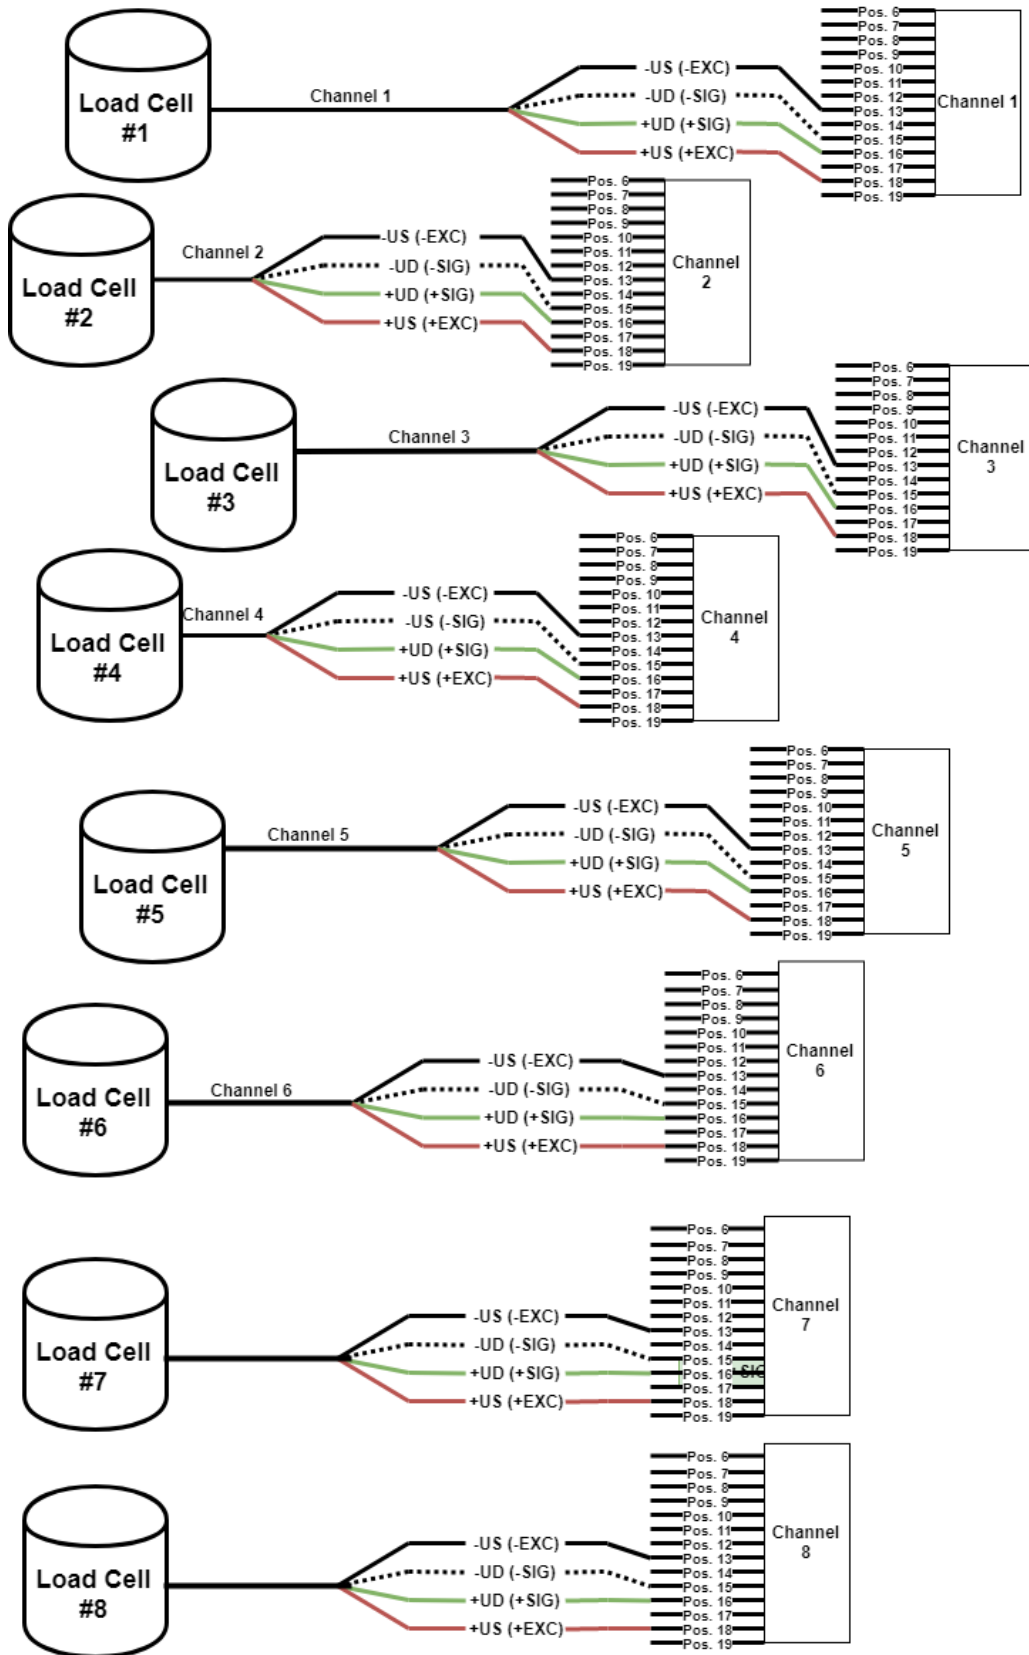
Load Cell #1

Channel 1

-US (-EXC)
-UD (-SIG)
+UD (+SIG)
+US (+EXC)

Pos. 6
Pos. 7
Pos. 8
Pos. 9
Pos. 10
Pos. 11
Pos. 12
Pos. 13
Pos. 14
Pos. 15
Pos. 16
Pos. 17
Pos. 18
Pos. 19

Channel 1

Load Cell #2

Channel 2

-US (-EXC)
-UD (-SIG)
+UD (+SIG)
+US (+EXC)

Pos. 6
Pos. 7
Pos. 8
Pos. 9
Pos. 10
Pos. 11
Pos. 12
Pos. 13
Pos. 14
Pos. 15
Pos. 16
Pos. 17
Pos. 18
Pos. 19

Channel 2

Load Cell #3

Channel 3

-US (-EXC)
-UD (-SIG)
+UD (+SIG)
+US (+EXC)

Pos. 6
Pos. 7
Pos. 8
Pos. 9
Pos. 10
Pos. 11
Pos. 12
Pos. 13
Pos. 14
Pos. 15
Pos. 16
Pos. 17
Pos. 18
Pos. 19

Channel 3

Load Cell #4

Channel 4

-US (-EXC)
-US (-SIG)
+UD (+SIG)
+US (+EXC)

Pos. 6
Pos. 7
Pos. 8
Pos. 9
Pos. 10
Pos. 11
Pos. 12
Pos. 13
Pos. 14
Pos. 15
Pos. 16
Pos. 17
Pos. 18
Pos. 19

Channel 4

Load Cell #5

Channel 5

-US (-EXC)
-UD (-SIG)
+UD (+SIG)
+US (+EXC)

Pos. 6
Pos. 7
Pos. 8
Pos. 9
Pos. 10
Pos. 11
Pos. 12
Pos. 13
Pos. 14
Pos. 15
Pos. 16
Pos. 17
Pos. 18
Pos. 19

Channel 5

Load Cell #6

Channel 6

-US (-EXC)
-UD (-SIG)
+UD (+SIG)
+US (+EXC)

Pos. 6
Pos. 7
Pos. 8
Pos. 9
Pos. 10
Pos. 11
Pos. 12
Pos. 13
Pos. 14
Pos. 15
Pos. 16
Pos. 17
Pos. 18
Pos. 19

Channel 6

Load Cell #7

-US (-EXC)
-UD (-SIG)
+UD (+SIG)
+US (+EXC)

Pos. 6
Pos. 7
Pos. 8
Pos. 9
Pos. 10
Pos. 11
Pos. 12
Pos. 13
Pos. 14
Pos. 15
Pos. 16 +SIG
Pos. 17
Pos. 18
Pos. 19

Channel 7

Load Cell #8

-US (-EXC)
-UD (-SIG)
+UD (+SIG)
+US (+EXC)

Pos. 6
Pos. 7
Pos. 8
Pos. 9
Pos. 10
Pos. 11
Pos. 12
Pos. 13
Pos. 14
Pos. 15
Pos. 16
Pos. 17
Pos. 18
Pos. 19

Channel 8